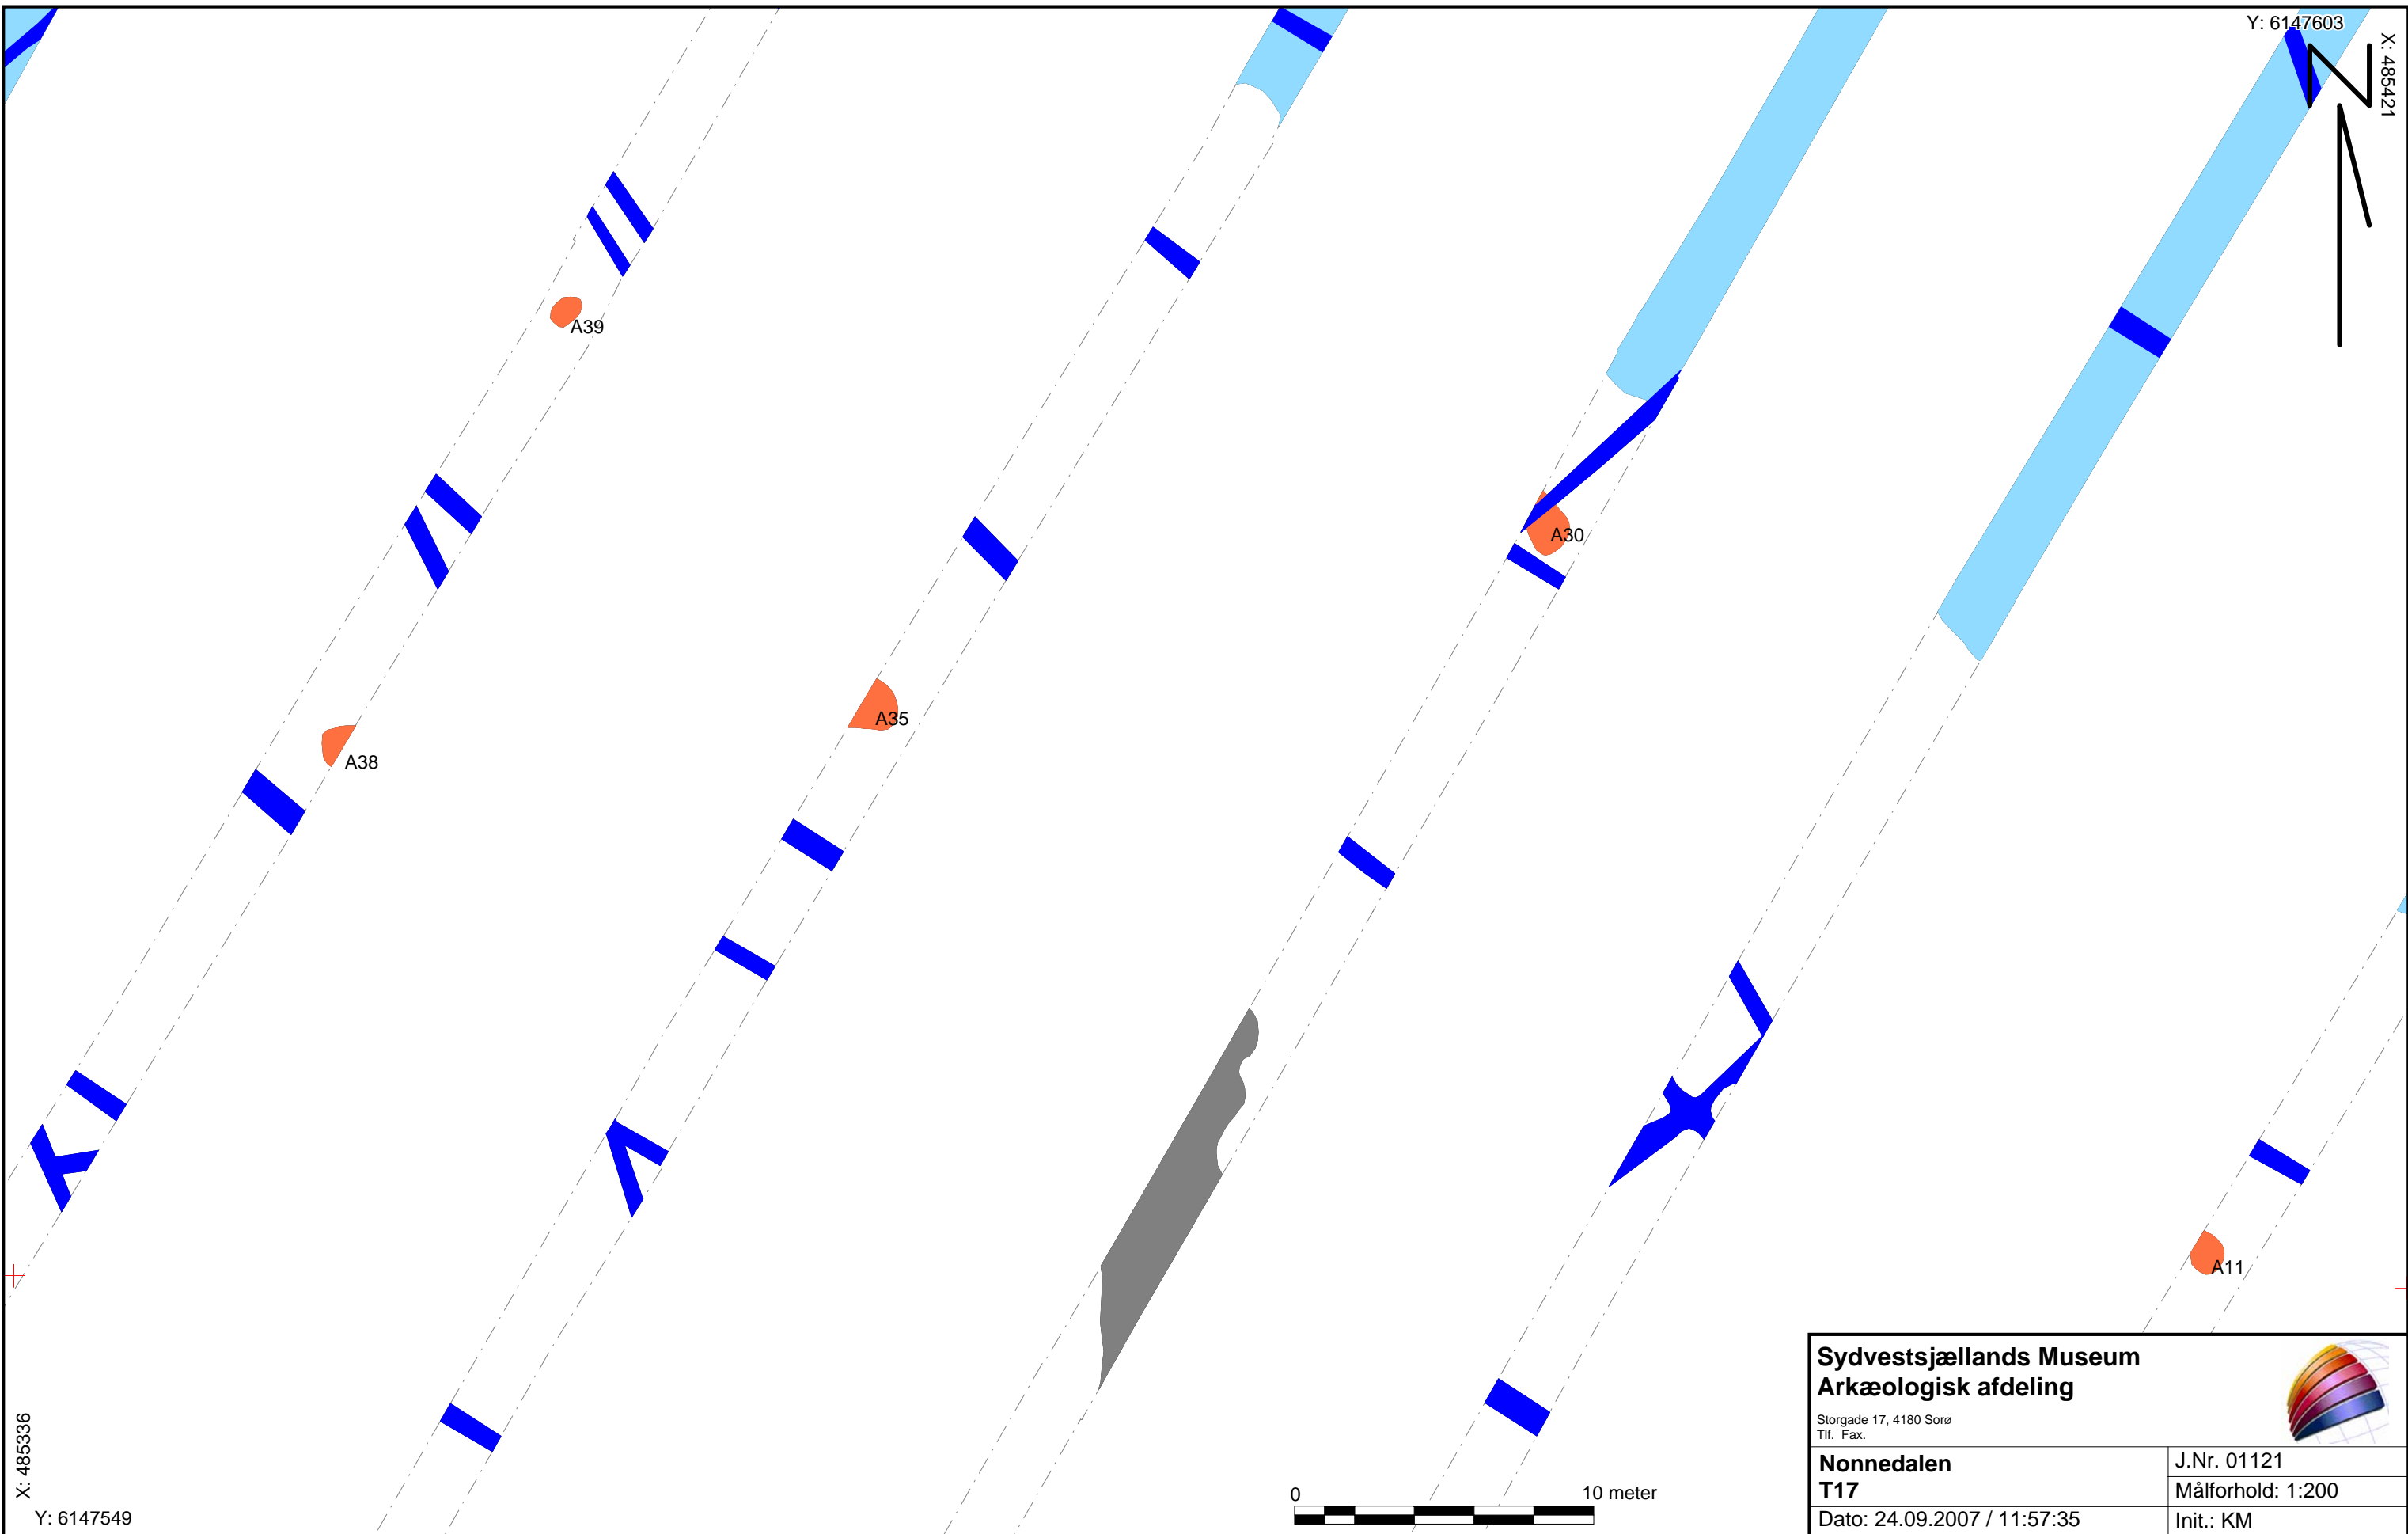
Y: 6147603
X: 485421

A39
A30
A35
A38
A11

X: 485336
Y: 6147549

0
10 meter

Sydvestsjællands Museum
Arkæologisk afdeling
Storgade 17, 4180 Sorø
Tlf. Fax.

Nonnedalen
T17
J.Nr. 01121
Målforhold: 1:200
Dato: 24.09.2007 / 11:57:35
Init.: KM